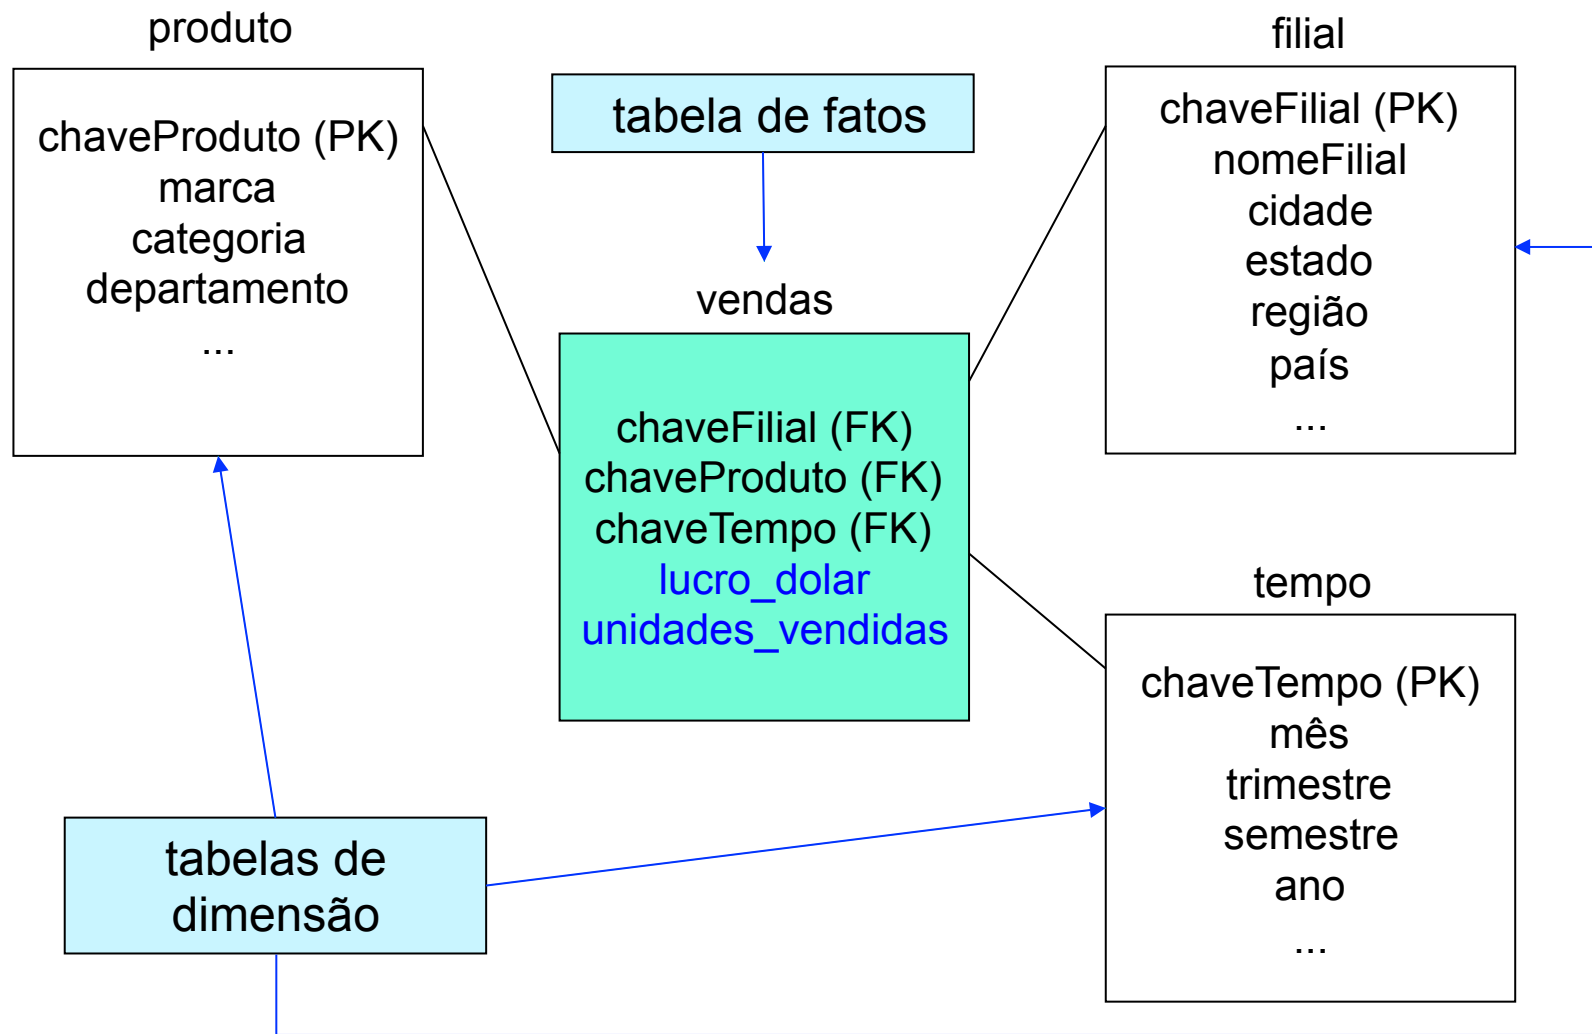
produto

chaveProduto (PK)
marca
categoria
departamento
...

tabela de fatos

vendas

chaveFilial (FK)
chaveProduto (FK)
chaveTempo (FK)
lucro_dolar
unidades_vendidas

filial

chaveFilial (PK)
nomeFilial
cidade
estado
região
país
...

tempo

chaveTempo (PK)
mês
trimestre
semestre
ano
...

tabelas de dimensão